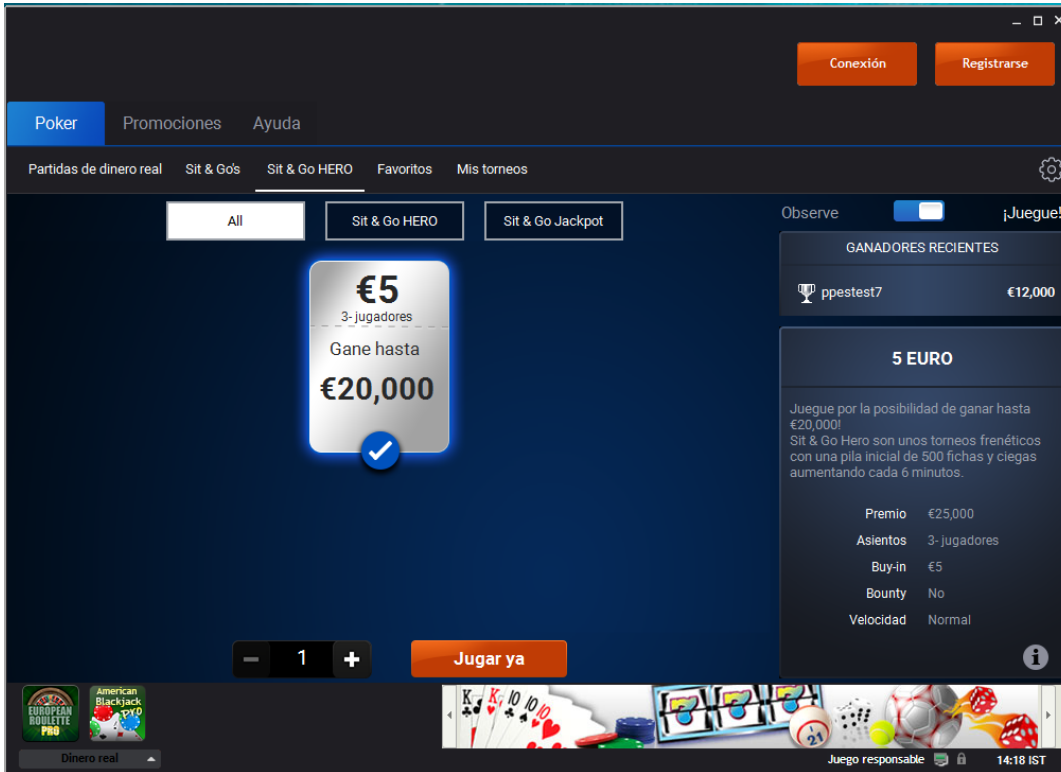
Conexión

Registrarse

Poker Promociones Ayuda

Partidas de dinero real Sit & Go's Sit & Go HERO Favoritos Mis torneos

All Sit & Go HERO Sit & Go Jackpot

€5
3- jugadores
Gane hasta
€20,000

Observe ¡Juegue!

GANADORES RECIENTES

ppestest7 €12,000

5 EURO

Juegue por la posibilidad de ganar hasta €20,000!
Sit & Go Hero son unos torneos frenéticos con una pila inicial de 500 fichas y ciegas aumentando cada 6 minutos.

| | |
|---|---|
| Premio | €25,000 |
| Asientos | 3- jugadores |
| Buy-in | €5 |
| Bounty | No |
| Velocidad | Normal |

1

Jugar ya

EUROPEAN ROULETTE PRO

American Blackjack

Dinero real

Juego responsable

14:18 IST